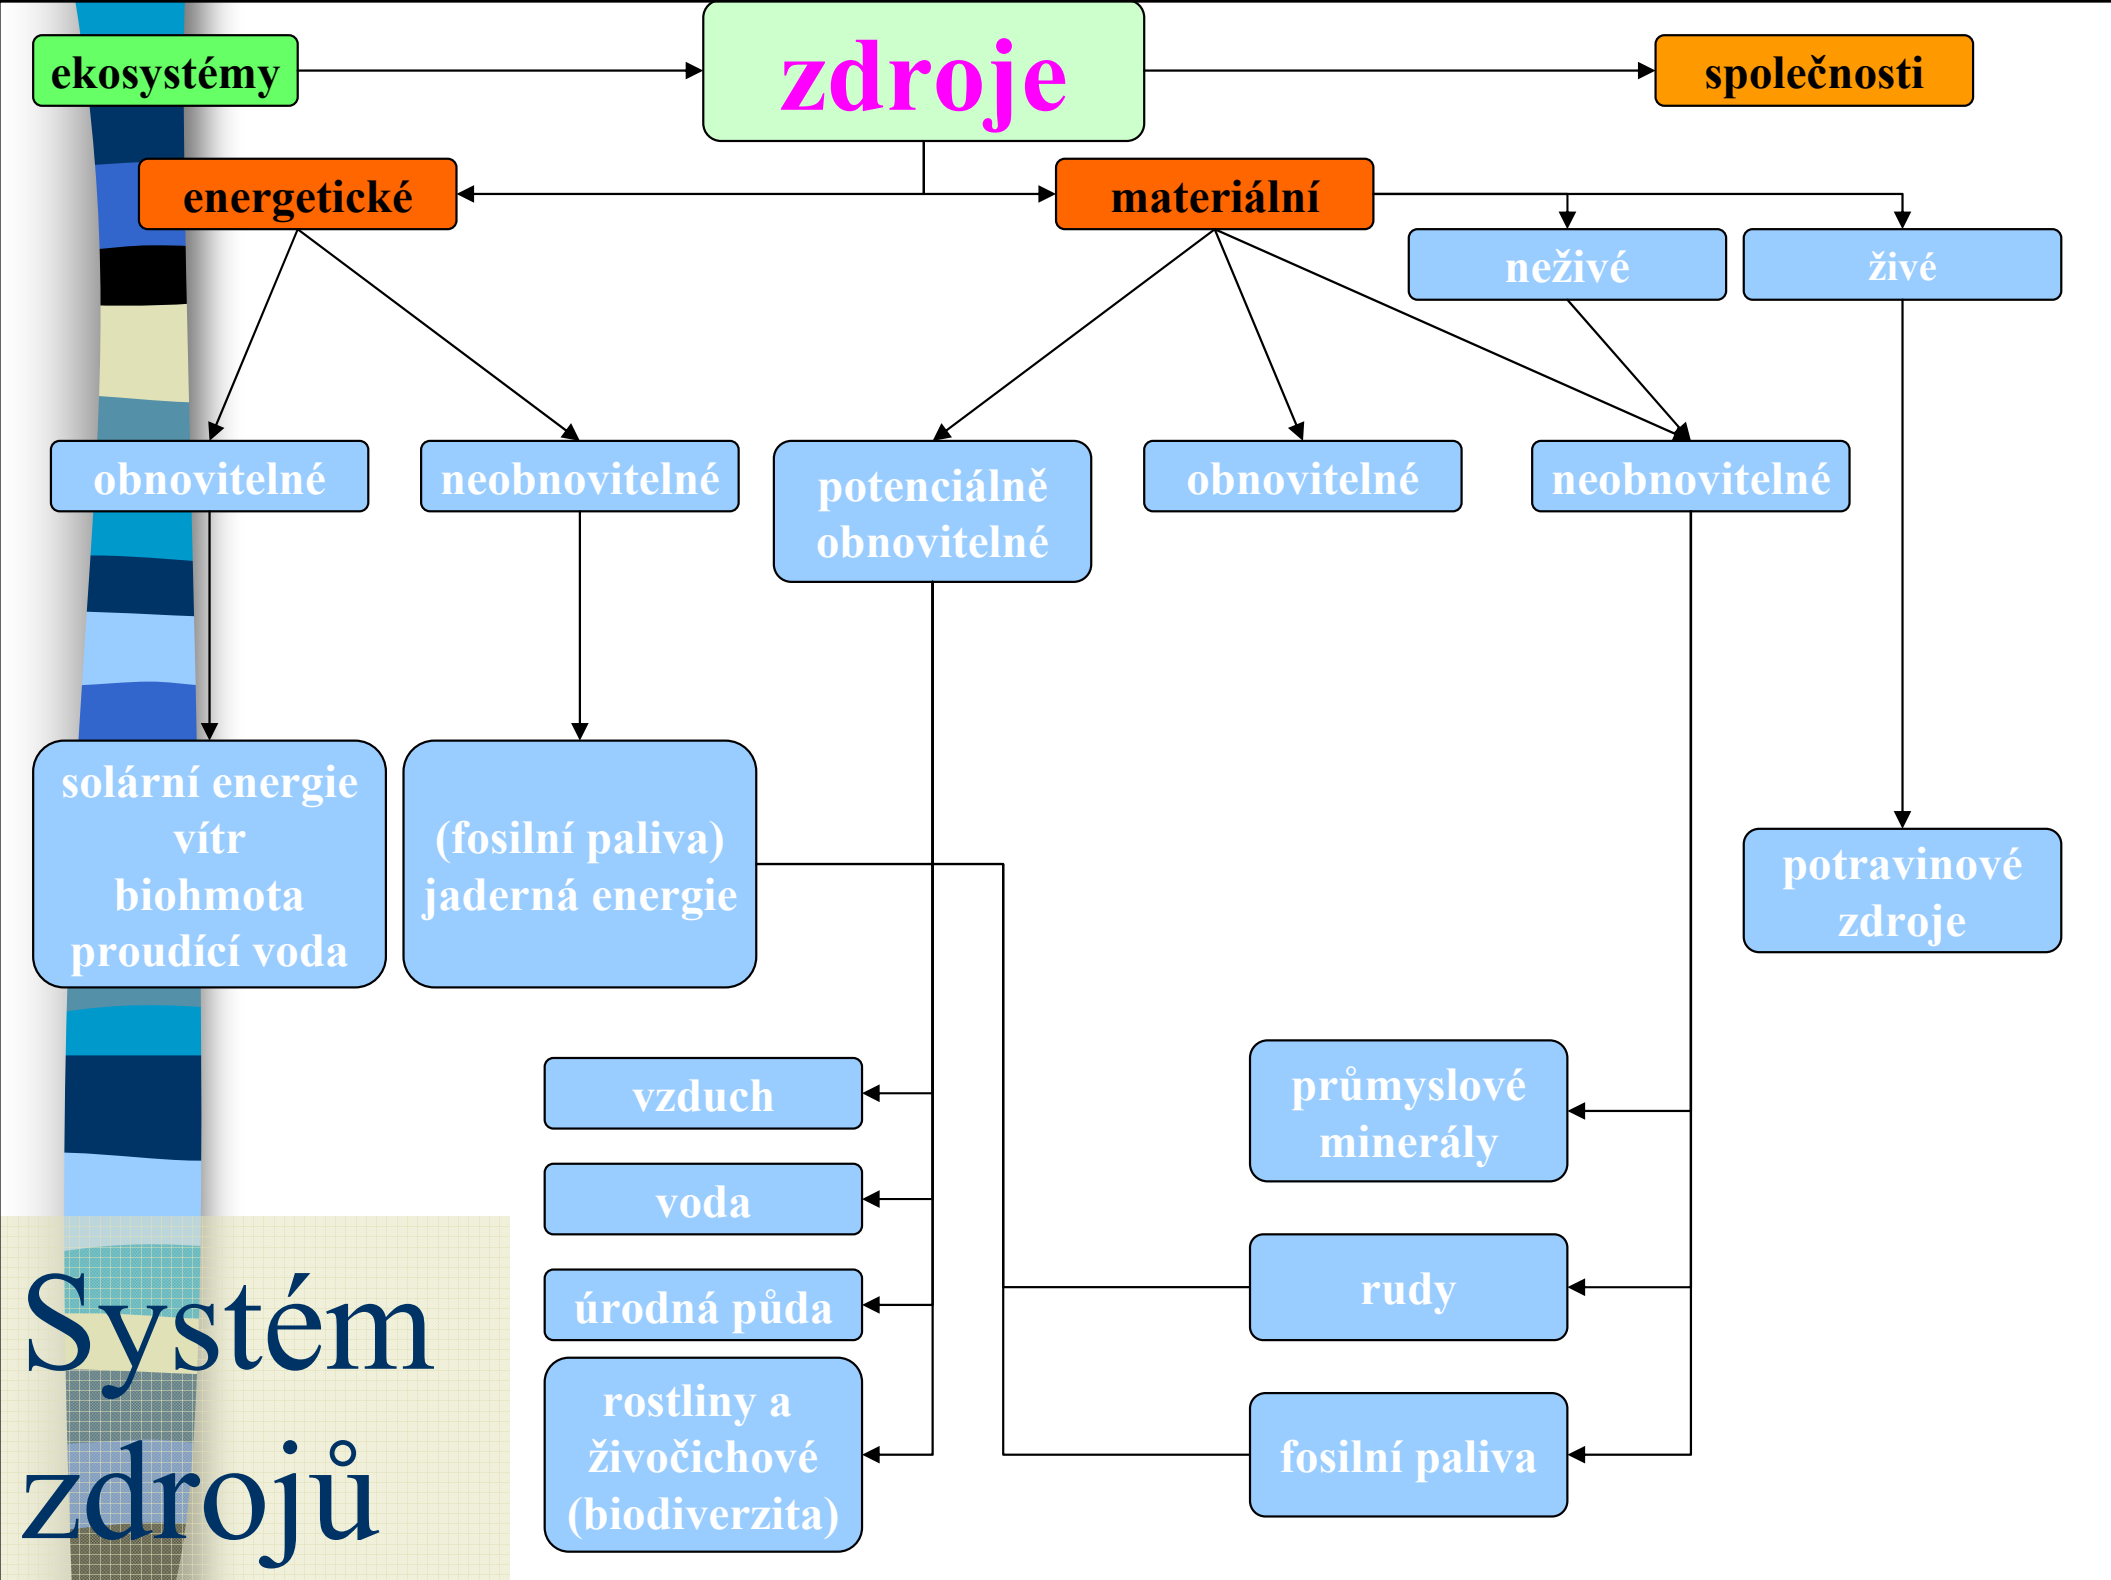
ekosystémy

zdroje

společnosti

energetické

materiální

neživé

živé

obnovitelné

neobnovitelné

potenciálně obnovitelné

obnovitelné

neobnovitelné

solární energie
vítr
biohmota
proudící voda

(fosilní paliva)
jaderná energie

potravinové zdroje

vzduch

voda

úrodná půda

rostliny a živočichové (biodiverzita)

průmyslové minerály

rudy

fosilní paliva

Systém zdrojů